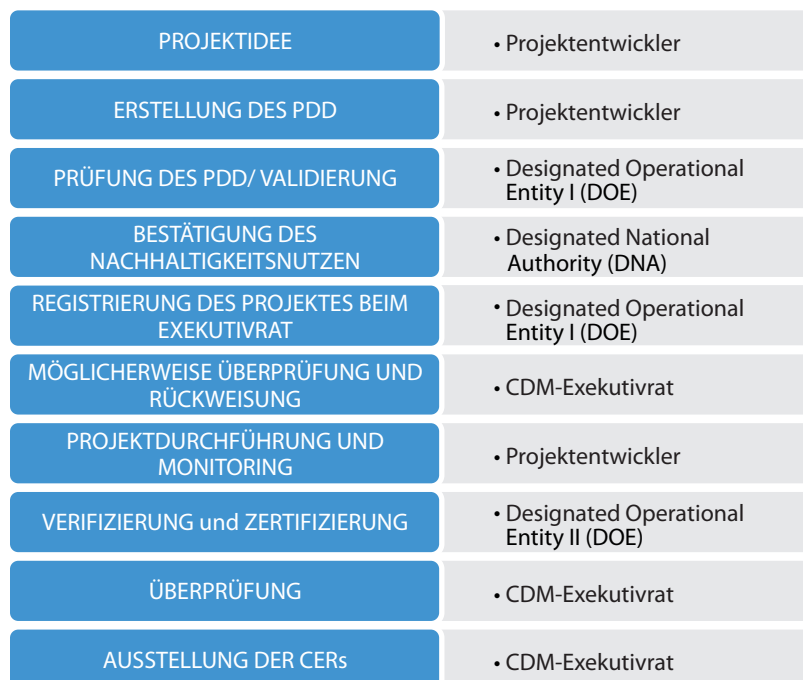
PROJEKTIDEE

• Projektentwickler

ERSTELLUNG DES PDD

• Projektentwickler

PRÜFUNG DES PDD/ VALIDIERUNG

• Designated Operational Entity I (DOE)

BESTÄTIGUNG DES NACHHALTIGKEITSNUTZEN

• Designated National Authority (DNA)

REGISTRIERUNG DES PROJEKTES BEIM EXEKUTIVRAT

• Designated Operational Entity I (DOE)

MÖGLICHERWEISE ÜBERPRÜFUNG UND RÜCKWEISUNG

• CDM-Exekutivrat

PROJEKTDURCHFÜHRUNG UND MONITORING

• Projektentwickler

VERIFIZIERUNG und ZERTIFIZIERUNG

• Designated Operational Entity II (DOE)

ÜBERPRÜFUNG

• CDM-Exekutivrat

AUSSTELLUNG DER CERs

• CDM-Exekutivrat